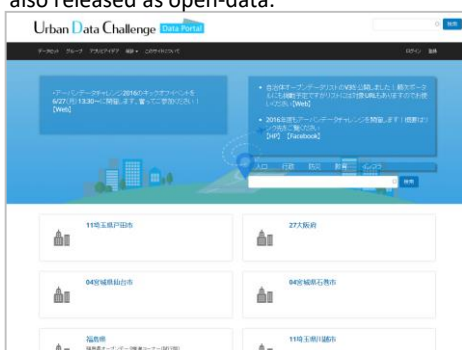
also released as open-data.

Urban Data Challenge Data Portal

データセット グループ アクセビリティ 組織 このサイトについて

ログイン 登録

・アーバンデータチャレンジ2016のキックオフイベントを6/27(月)13:30〜に開催します。奮ってご参加ください！[Web]

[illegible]

人口 行政 防災 観光 インフラ

検索

11埼玉県戸田市

27大阪府

04宮城県仙台市

04宮城県石巻市

福島県

11埼玉県川越市